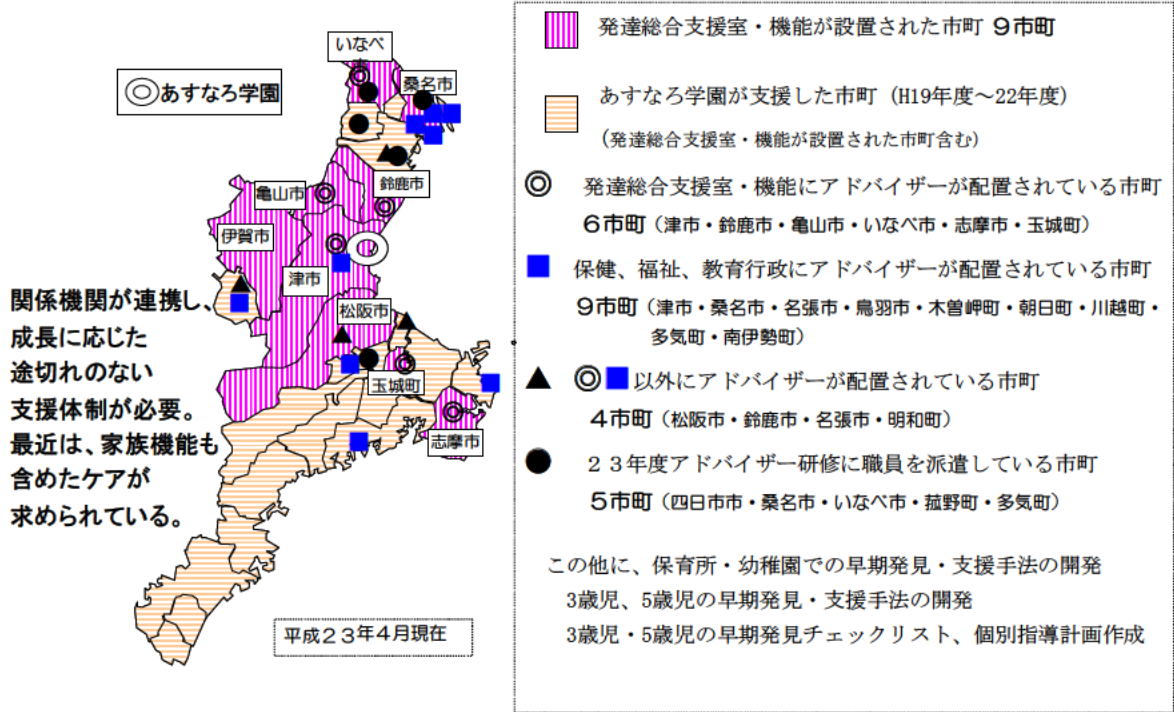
◎あすなろ学園

いなべ

桑名市

亀山市

鈴鹿市

伊賀市

津市

松阪市

玉城町

志摩市

関係機関が連携し、成長に応じた途切れのない支援体制が必要。最近は、家族機能も含めたケアが求められている。

平成２３年４月現在

発達総合支援室・機能が設置された市町 ９市町

あすなろ学園が支援した市町（H19年度～22年度）

（発達総合支援室・機能が設置された市町含む）

◎ 発達総合支援室・機能にアドバイザーが配置されている市町

６市町（津市・鈴鹿市・亀山市・いなべ市・志摩市・玉城町）

■ 保健、福祉、教育行政にアドバイザーが配置されている市町

９市町（津市・桑名市・名張市・鳥羽市・木曽岬町・朝日町・川越町・多気町・南伊勢町）

▲ ◎■以外にアドバイザーが配置されている市町

４市町（松阪市・鈴鹿市・名張市・明和町）

● ２３年度アドバイザー研修に職員を派遣している市町

５市町（四日市市・桑名市・いなべ市・菰野町・多気町）

この他に、保育所・幼稚園での早期発見・支援手法の開発

3歳児、5歳児の早期発見・支援手法の開発

3歳児・5歳児の早期発見チェックリスト、個別指導計画作成